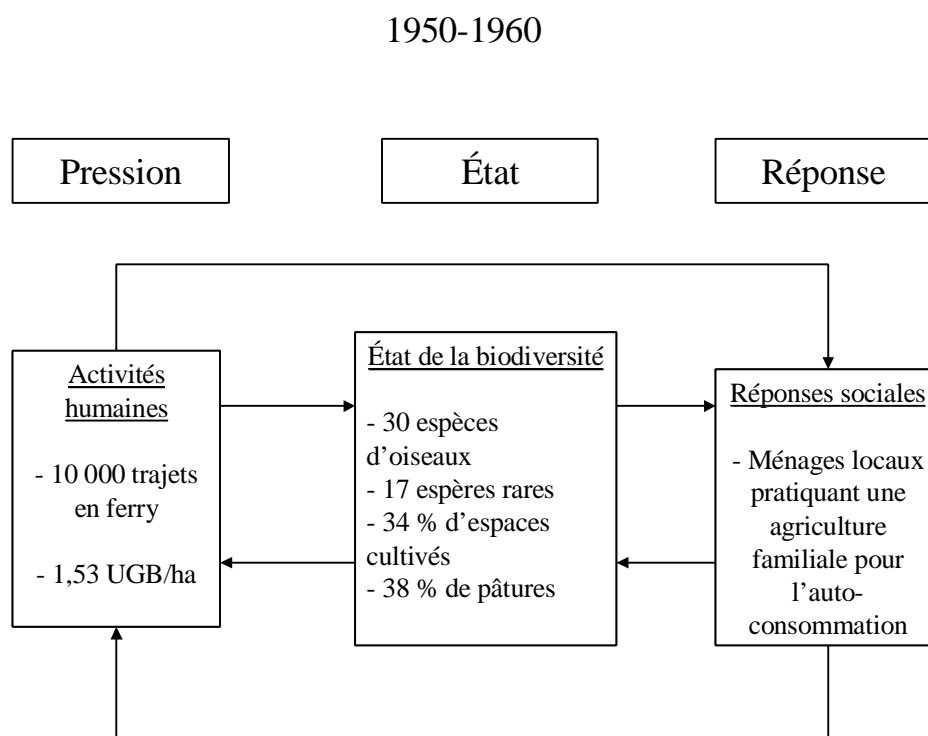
1950-1960

Pression

État

Réponse

Activités humaines

- 10 000 trajets en ferry

- 1,53 UGB/ha

État de la biodiversité

- 30 espèces d'oiseaux
- 17 espères rares
- 34 % d'espaces cultivés
- 38 % de pâtures

Réponses sociales

- Ménages locaux pratiquant une agriculture familiale pour l'autoconsommation